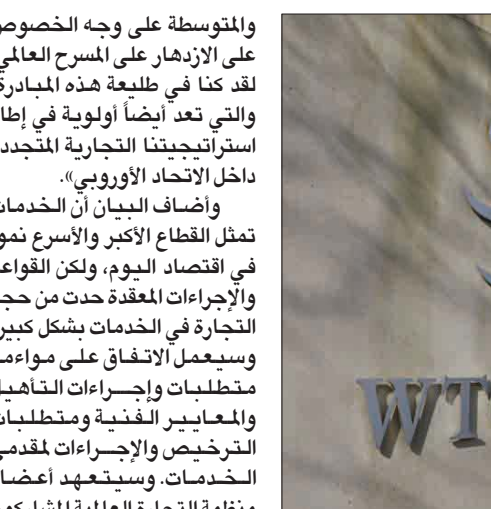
والمتوسطة على وجه الخصوص على الازدهار على المسرح العالمي لقد كنا في طليعة هذه المبادرة والتي تعد أيضاً أولوية في إطار استراتيجيتنا التجارية المتجددة داخل الاتحاد الأوروبي».

وأضاف البيان أن الخدمات تمثل القطاع الأكبر والأسرع نمو في اقتصاد اليوم، ولكن القواعد والإجراءات المعقدة حدت من حجم التجارة في الخدمات بشكل كبير وسيعمل الاتفاق على مواءمة متطلبات وإجراءات التأهيل والمعايير الفنية ومتطلبات الترخيص والإجراءات لمقدمي الخدمات. وسيتعهد أعضاء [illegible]

WT